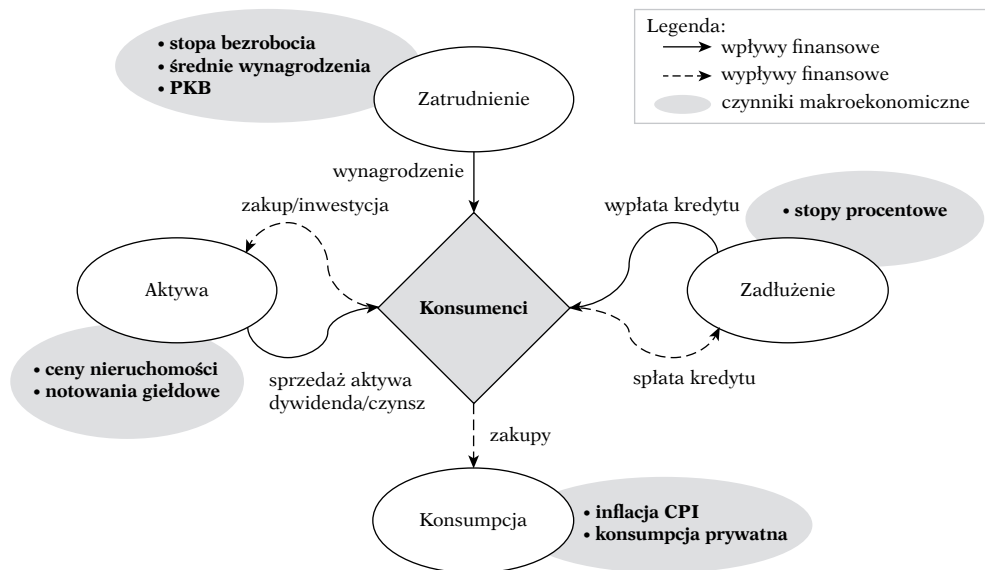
Legenda:
wpływy finansowe
wypływy finansowe
czynniki makroekonomiczne

• stopa bezrobocia
• średnie wynagrodzenia
• PKB

Zatrudnienie

wynagrodzenie

zakup/inwestycja

wypłata kredytu

• stopy procentowe

Aktywa

Konsumenci

Zadłużenie

• ceny nieruchomości
• notowania giełdowe

sprzedaż aktywa
dywidenda/czynsz

spłata kredytu

zakupy

Konsumpcja

• inflacja CPI
• konsumpcja prywatna